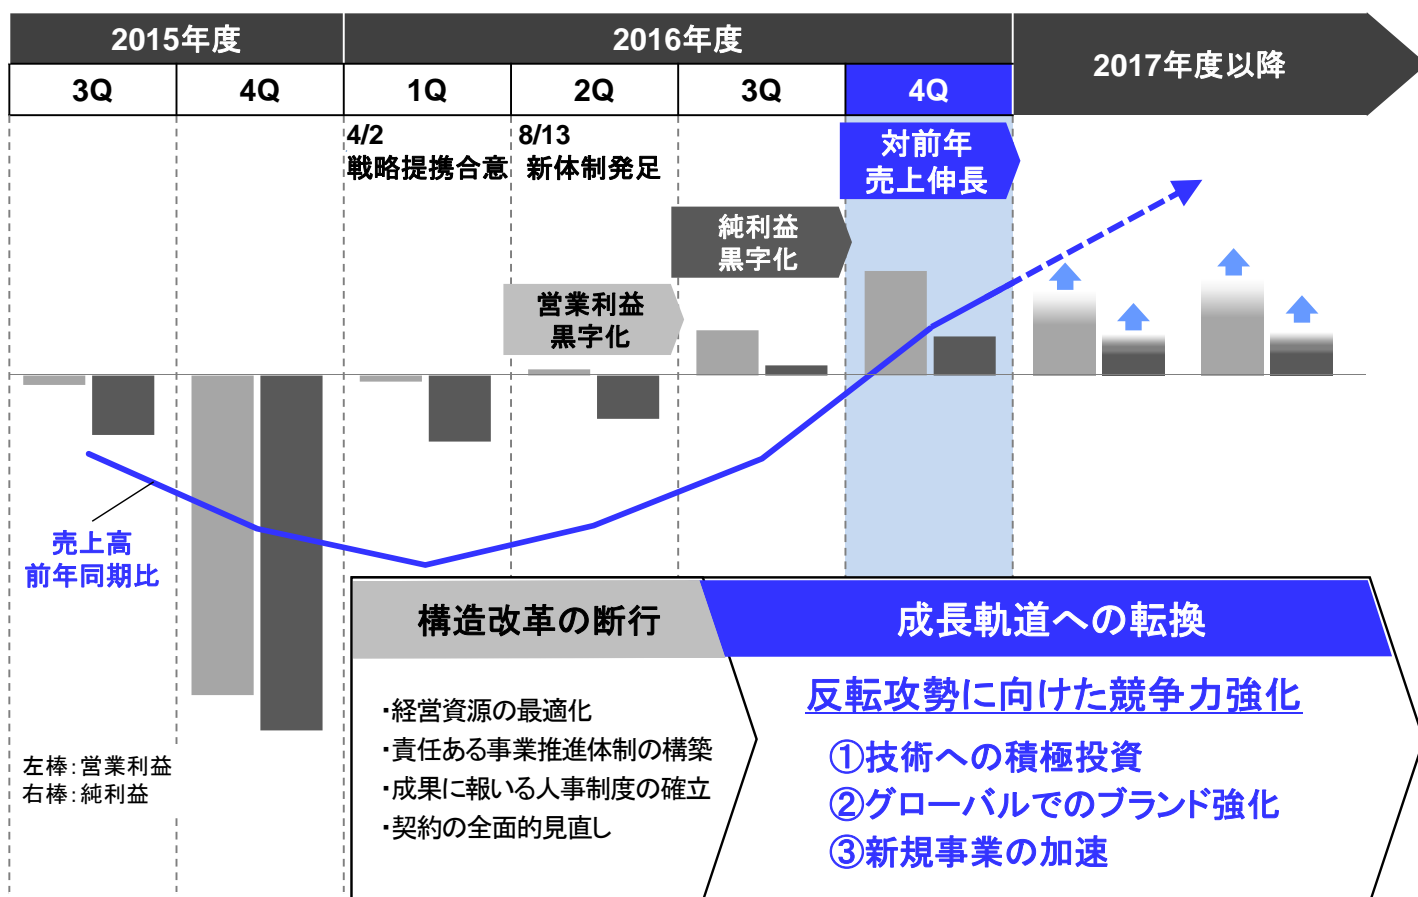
2015年度

2016年度

2017年度以降

3Q

4Q

1Q

2Q

3Q

4Q

4/2
戦略提携合意

8/13
新体制発足

対前年
売上伸長

純利益
黒字化

営業利益
黒字化

売上高
前年同期比

左棒：営業利益
右棒：純利益

構造改革の断行

成長軌道への転換

・経営資源の最適化
・責任ある事業推進体制の構築
・成果に報いる人事制度の確立
・契約の全面的見直し

反転攻勢に向けた競争力強化

①技術への積極投資
②グローバルでのブランド強化
③新規事業の加速